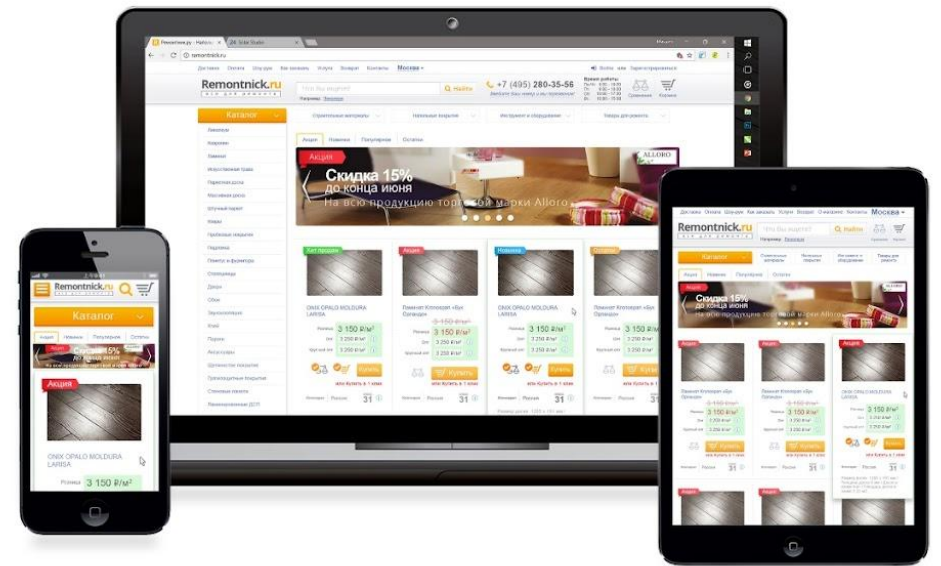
Remontnick.ru

+7 (495) 280-35-56

Найти

Каталог

Акция

Скидка 15%
до конца июня
На всю продукцию торговой марки Alloro

ALLORO

Хит продаж

Акция

Новинка

ONIX OPALO MOLDURA LARISA

Ламинат Kronopol «Бук Орландо»

3 150 ₽/м²

Купить

Москва

Каталог

Акция

Скидка 15%
до конца июня
На всю продукцию торговой марки Alloro

Акция

ONIX OPALO MOLDURA LARISA

3 150 ₽/м²

Remontnick.ru

Каталог

Акция

Скидка 15%

ONIX OPALO MOLDURA LARISA

3 150 ₽/м²